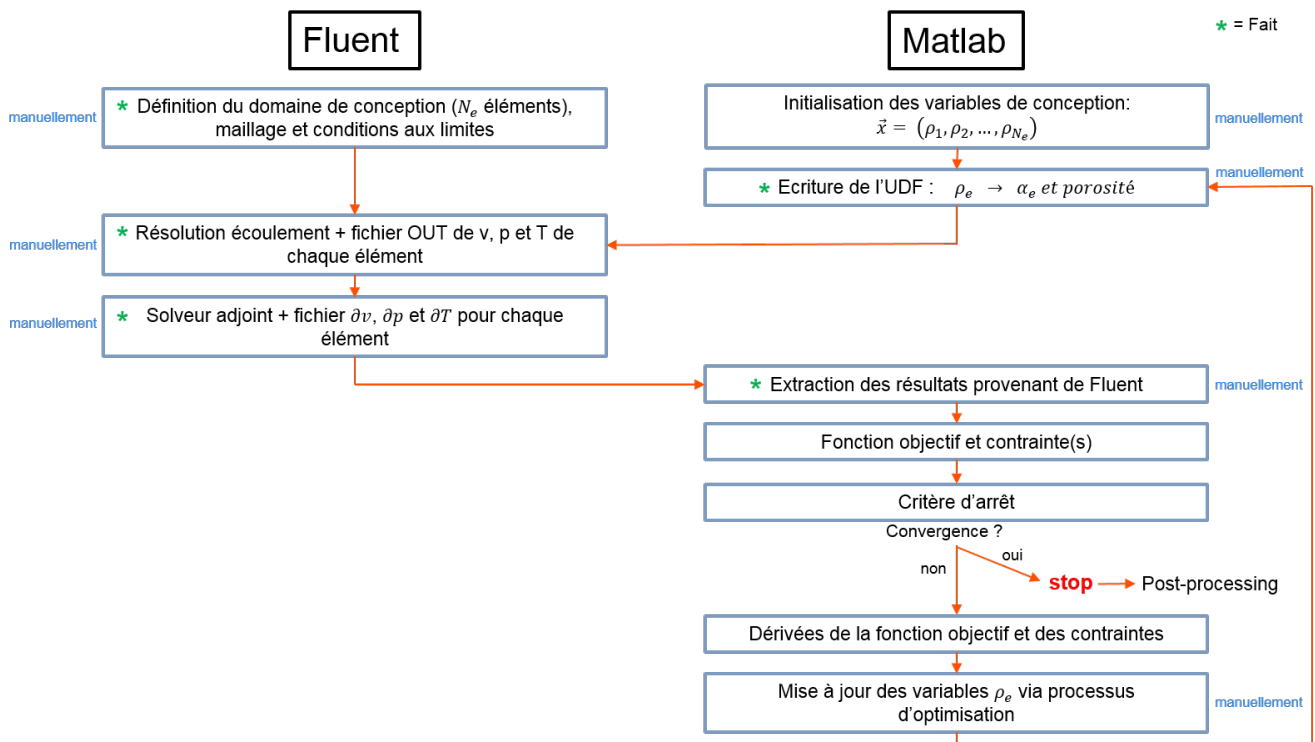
Fluent

Matlab

* = Fait

manuellement

* Définition du domaine de conception ($N_e$ éléments), maillage et conditions aux limites

Initialisation des variables de conception: $\vec{x} = (\rho_1, \rho_2, \ldots, \rho_{N_e})$

manuellement

manuellement

* Ecriture de l'UDF : $\rho_e \rightarrow \alpha_e$ $et\ porosité$

manuellement

* Résolution écoulement + fichier OUT de v, p et T de chaque élément

manuellement

* Solveur adjoint + fichier $\partial v$, $\partial p$ et $\partial T$ pour chaque élément

* Extraction des résultats provenant de Fluent

manuellement

Fonction objectif et contrainte(s)

Critère d'arrêt

Convergence ?

oui

non

stop

Post-processing

Dérivées de la fonction objectif et des contraintes

Mise à jour des variables $\rho_e$ via processus d'optimisation

manuellement